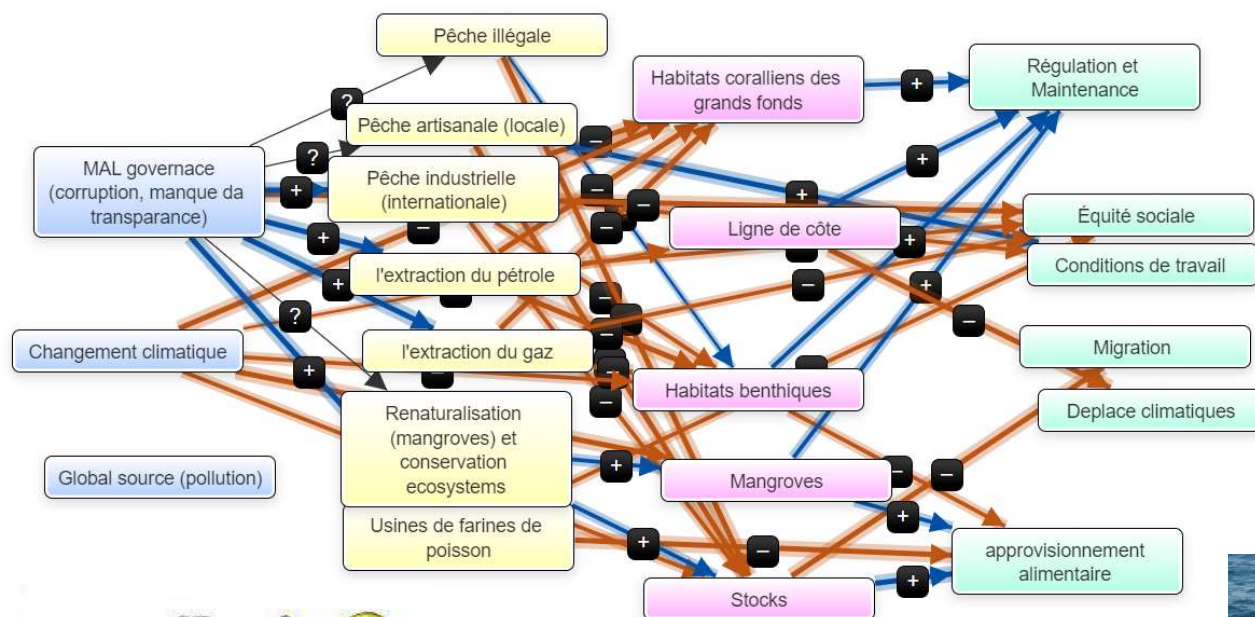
Pêche illégale

Pêche artisanale (locale)

MAL governace (corruption, manque da transparance)

Pêche industrielle (internationale)

l'extraction du pétrole

Changement climatique

l'extraction du gaz

Renaturalisation (mangroves) et conservation ecosystems

Global source (pollution)

Usines de farines de poisson

Habitats coralliens des grands fonds

Ligne de côte

Habitats benthiques

Mangroves

Stocks

Régulation et Maintenance

Équité sociale

Conditions de travail

Migration

Deplace climatiques

approvisionnement alimentaire

?
?
?
+
+
+
+
+
+
+
+
+
+
+
+
−
−
−
−
−
−
−
−
−
−
−
−
−
−
−